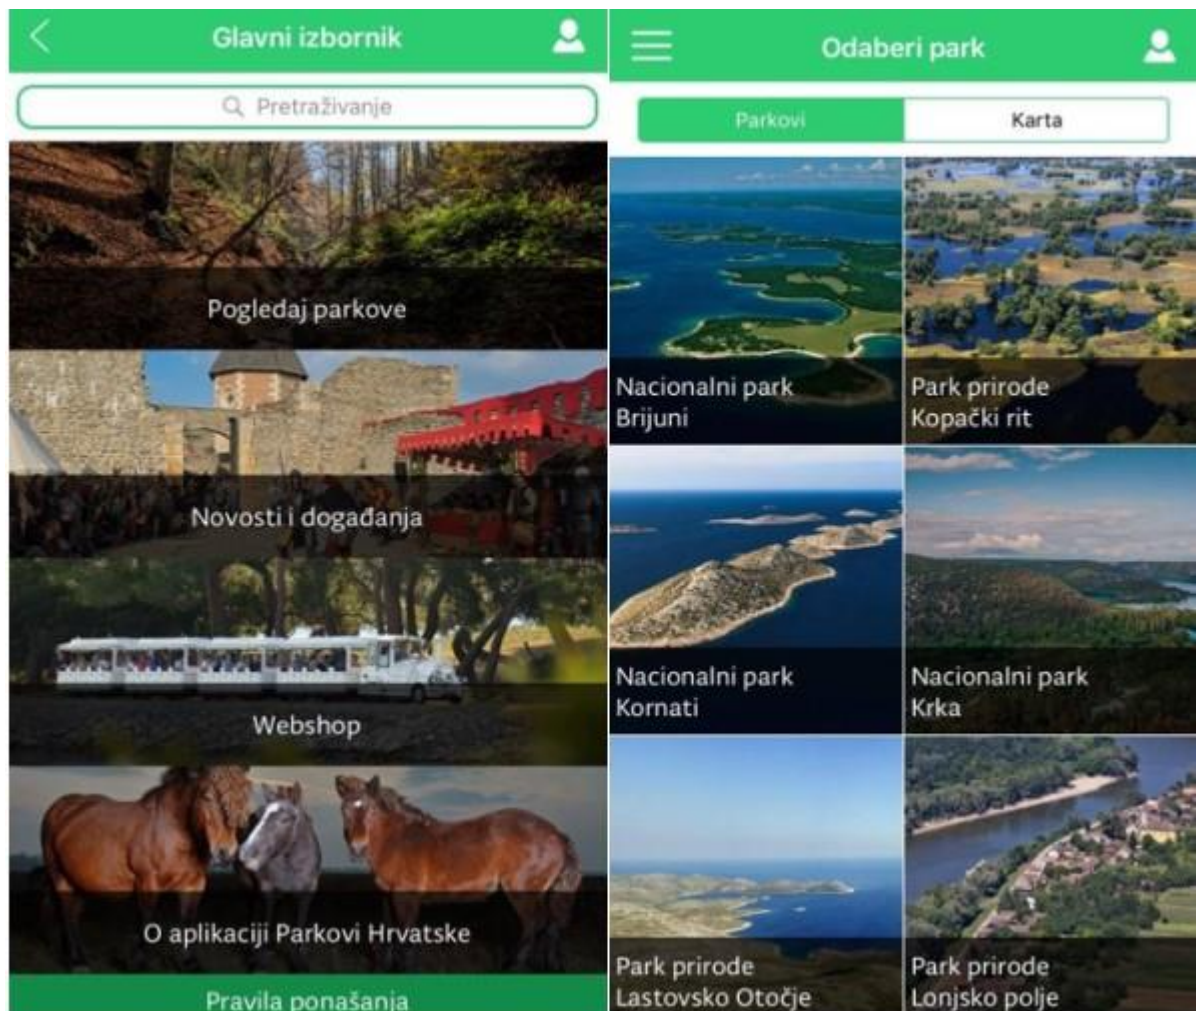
Glavni izbornik

Pretraživanje

Pogledaj parkove

Novosti i događanja

Webshop

O aplikaciji Parkovi Hrvatske

Pravila ponašanja

Odaberi park

Parkovi

Karta

Nacionalni park Brijuni

Park prirode Kopački rit

Nacionalni park Kornati

Nacionalni park Krka

Park prirode Lastovsko Otočje

Park prirode Lonjsko polje